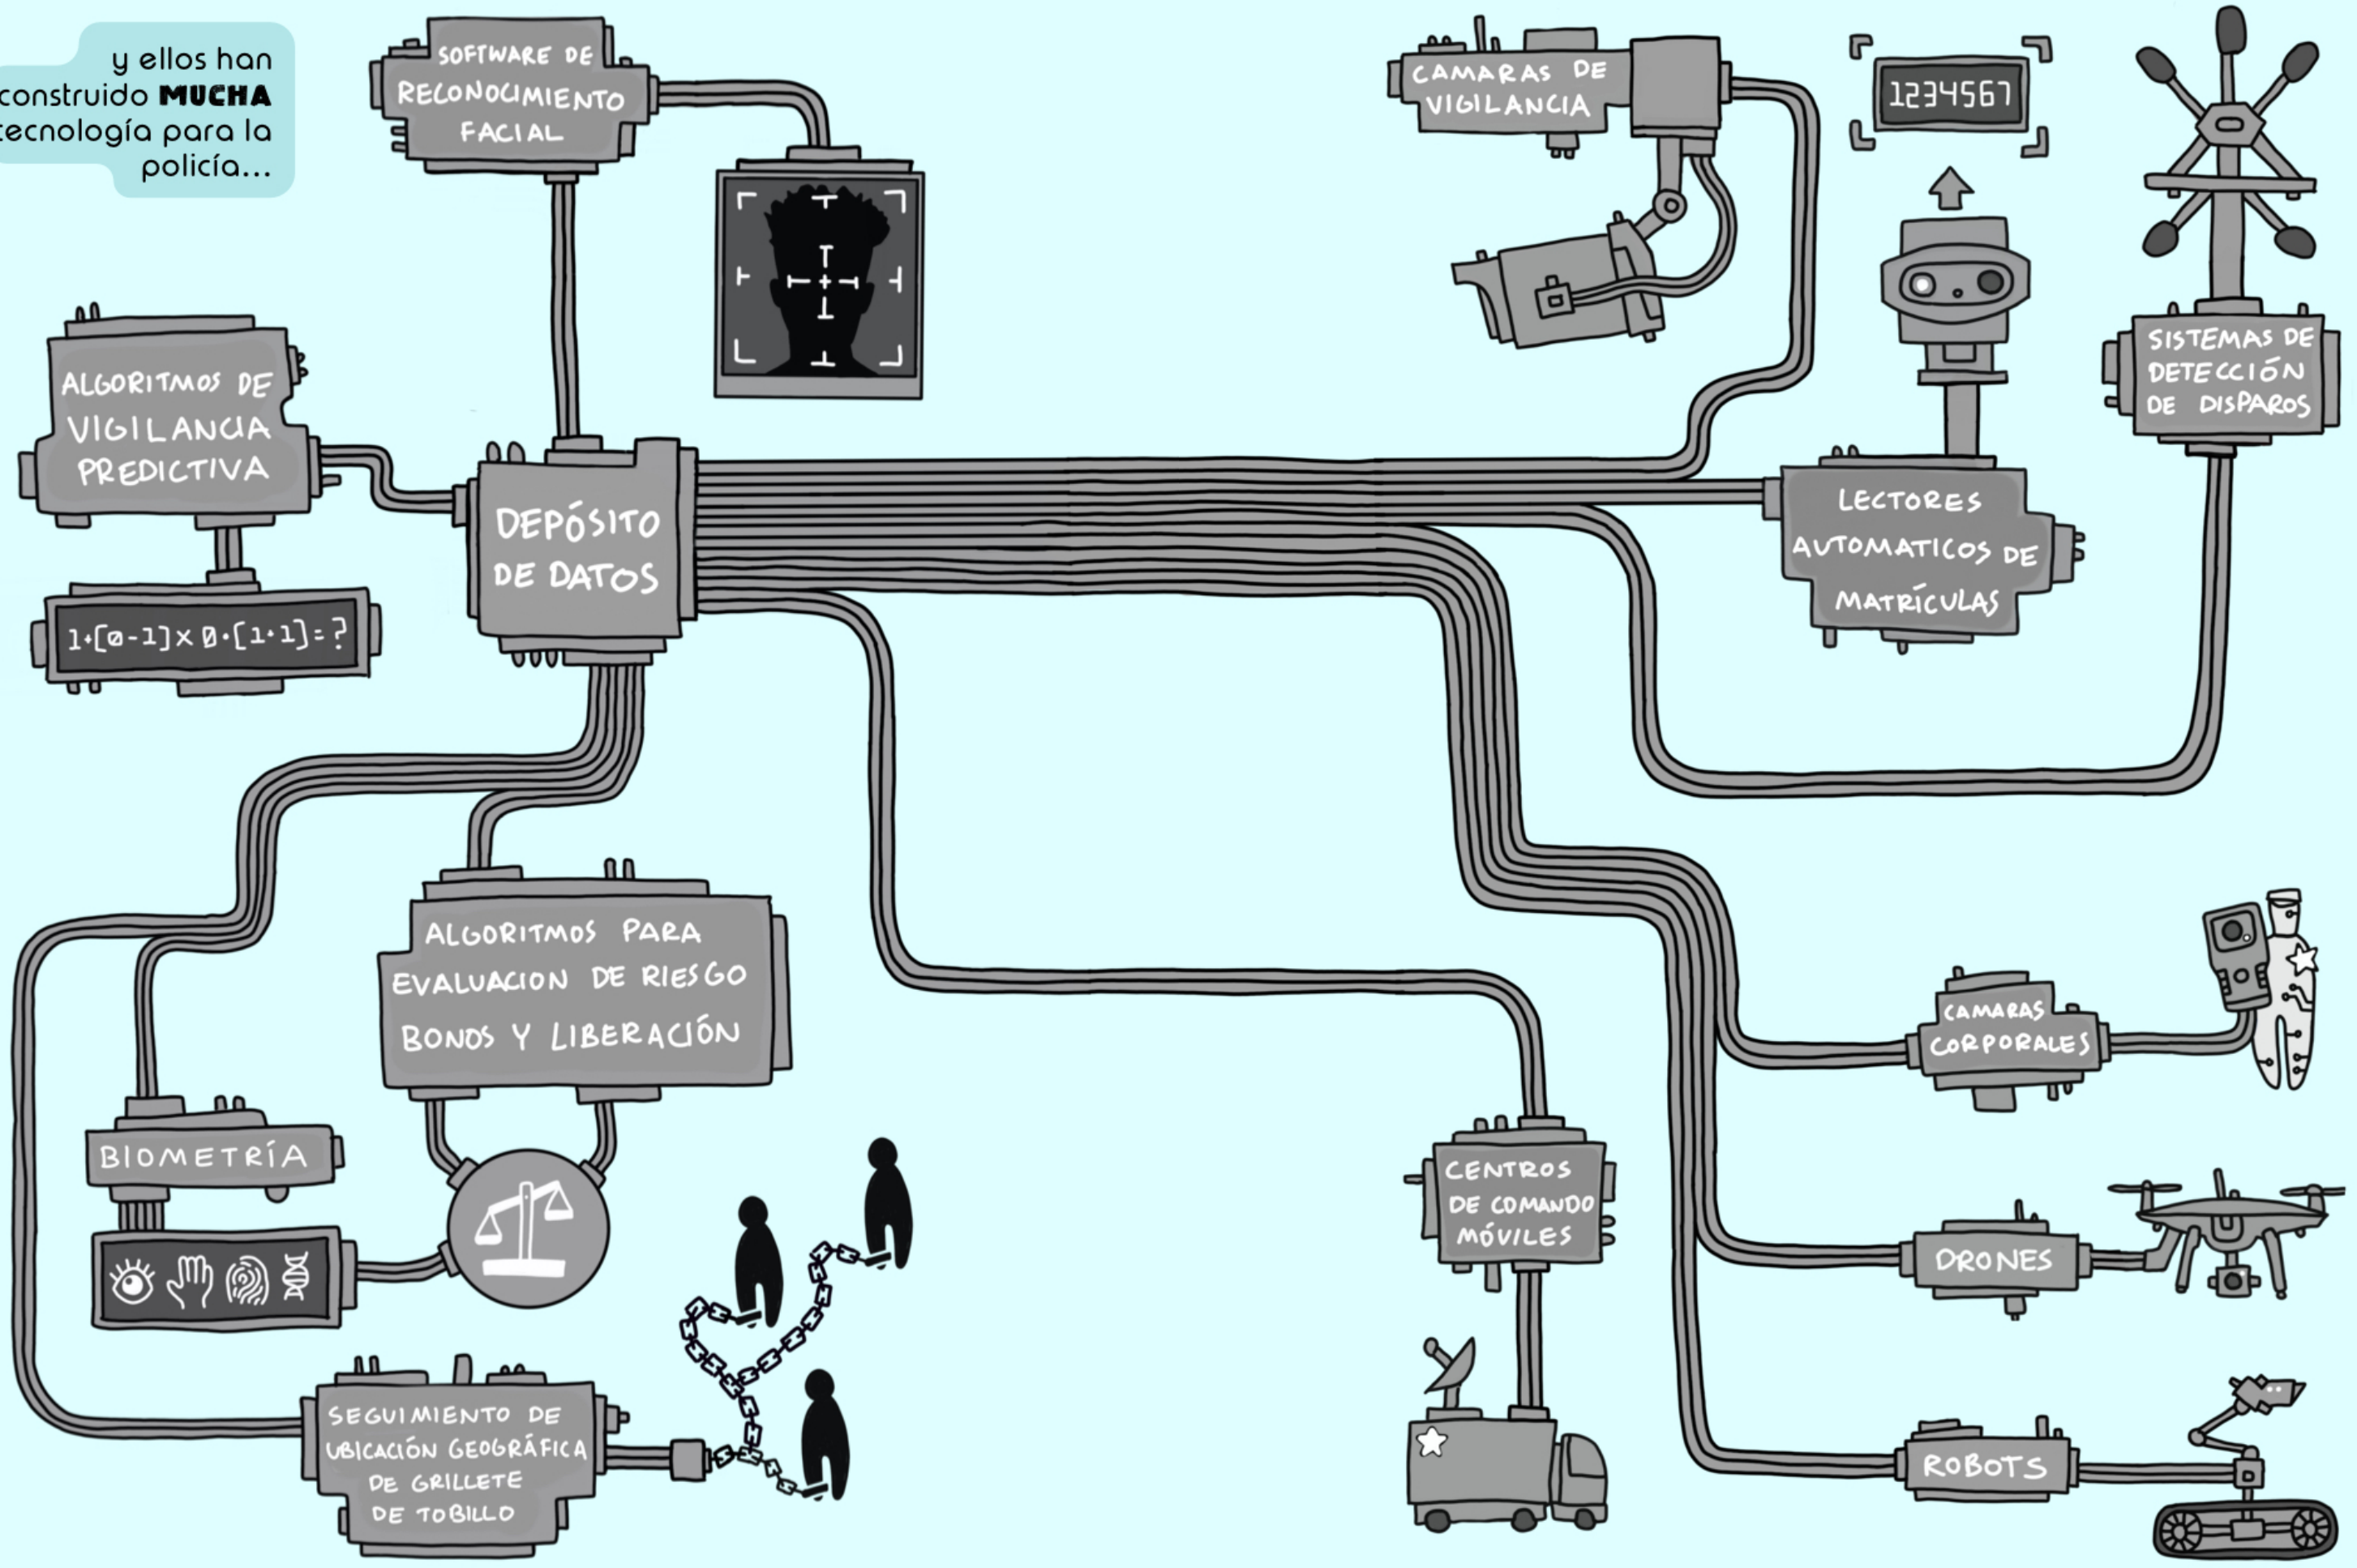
y ellos han construido **MUCHA** tecnología para la policía...

SOFTWARE DE RECONOCIMIENTO FACIAL

CAMARAS DE VIGILANCIA

1234567

ALGORITMOS DE VIGILANCIA PREDICTIVA

SISTEMAS DE DETECCIÓN DE DISPAROS

DEPÓSITO DE DATOS

LECTORES AUTOMATICOS DE MATRÍCULAS

1·[0-1]×0·[1·1]=?

ALGORITMOS PARA EVALUACION DE RIESGO BONOS Y LIBERACIÓN

CAMARAS CORPORALES

BIOMETRÍA

CENTROS DE COMANDO MÓVILES

DRONES

SEGUIMIENTO DE UBICACIÓN GEOGRÁFICA DE GRILLETE DE TOBILLO

ROBOTS